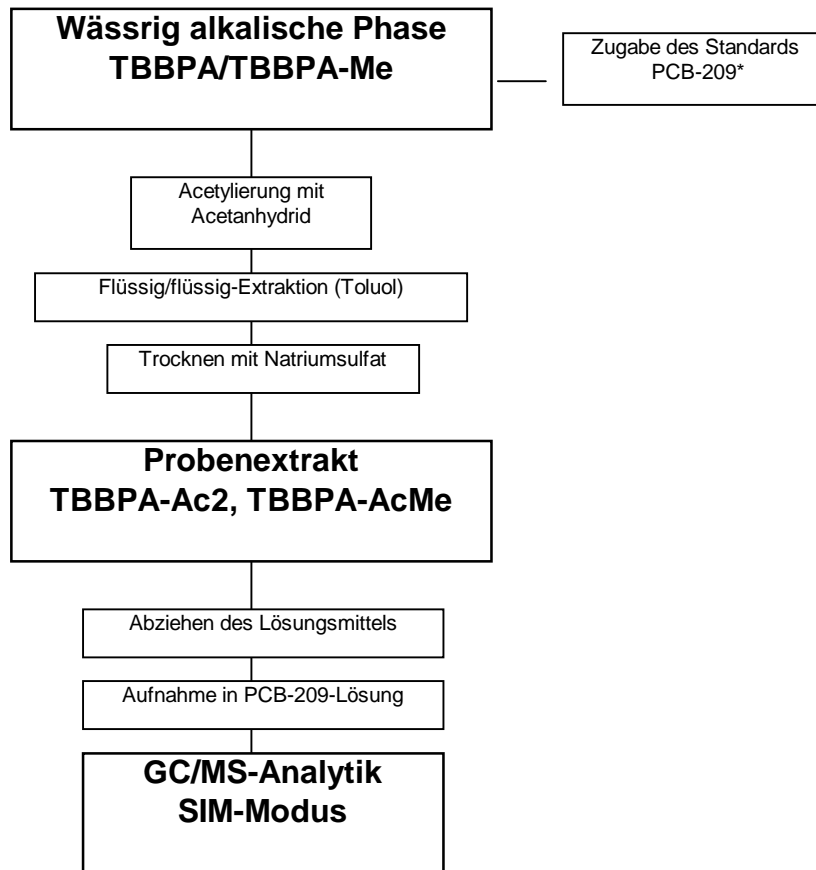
Wässrig alkalische Phase
TBBPA/TBBPA-Me

Zugabe des Standards PCB-209*

Acetylierung mit Acetanhydrid

Flüssig/flüssig-Extraktion (Toluol)

Trocknen mit Natriumsulfat

Probenextrakt
TBBPA-Ac2, TBBPA-AcMe

Abziehen des Lösungsmittels

Aufnahme in PCB-209-Lösung

GC/MS-Analytik
SIM-Modus